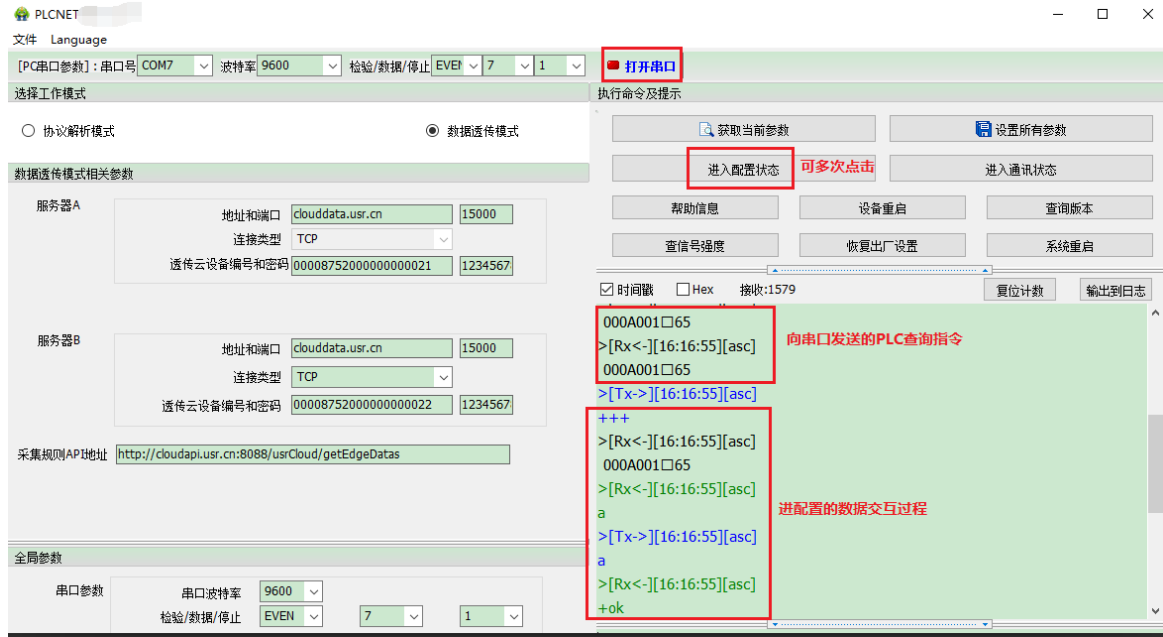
PLCNET

文件 Language

[PC串口参数]：串口号 COM7 波特率 9600 检验/数据/停止 EVEN 7 1 打开串口

选择工作模式

协议解析模式 数据透传模式

数据透传模式相关参数

服务器A

地址和端口 clouddata.usr.cn 15000
连接类型 TCP
透传云设备编号和密码 00008752000000000021 1234567

服务器B

地址和端口 clouddata.usr.cn 15000
连接类型 TCP
透传云设备编号和密码 00008752000000000022 1234567

采集规则API地址 http://cloudapi.usr.cn:8088/usrCloud/getEdgeDatas

全局参数

串口参数 串口波特率 9600
检验/数据/停止 EVEN 7 1

执行命令及提示

获取当前参数 设置所有参数
进入配置状态 可多次点击 进入通讯状态
帮助信息 设备重启 查询版本
查信号强度 恢复出厂设置 系统重启

时间戳 Hex 接收:1579 复位计数 输出到日志

000A001□65
>[Rx<-][16:16:55][asc]
000A001□65
>[Tx->][16:16:55][asc]
+++
>[Rx<-][16:16:55][asc]
000A001□65
>[Rx<-][16:16:55][asc]
a
>[Tx->][16:16:55][asc]
a
>[Rx<-][16:16:55][asc]
+ok

向串口发送的PLC查询指令

进配置的数据交互过程